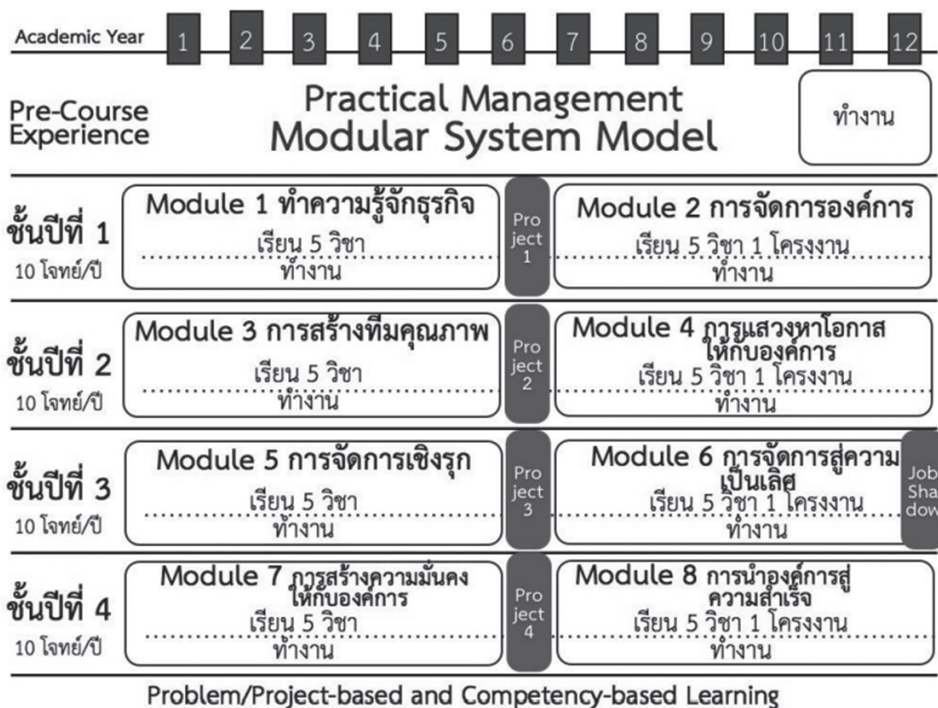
Academic Year 1 2 3 4 5 6 7 8 9 10 11 12

Pre-Course Experience

Practical Management Modular System Model

ทำงาน

ชั้นปีที่ 1
10 โจทย์/ปี

Module 1 ทำความรู้จักธุรกิจ
เรียน 5 วิชา
ทำงาน

Project 1

Module 2 การจัดการองค์การ
เรียน 5 วิชา 1 โครงงาน
ทำงาน

ชั้นปีที่ 2
10 โจทย์/ปี

Module 3 การสร้างทีมคุณภาพ
เรียน 5 วิชา
ทำงาน

Project 2

Module 4 การแสวงหาโอกาสให้กับองค์การ
เรียน 5 วิชา 1 โครงงาน
ทำงาน

ชั้นปีที่ 3
10 โจทย์/ปี

Module 5 การจัดการเชิงรุก
เรียน 5 วิชา
ทำงาน

Project 3

Module 6 การจัดการสู่ความเป็นเลิศ
เรียน 5 วิชา 1 โครงงาน
ทำงาน

Job Shadow

ชั้นปีที่ 4
10 โจทย์/ปี

Module 7 การสร้างความมั่นคงให้กับองค์การ
เรียน 5 วิชา
ทำงาน

Project 4

Module 8 การนำองค์การสู่ความสำเร็จ
เรียน 5 วิชา 1 โครงงาน
ทำงาน

Problem/Project-based and Competency-based Learning